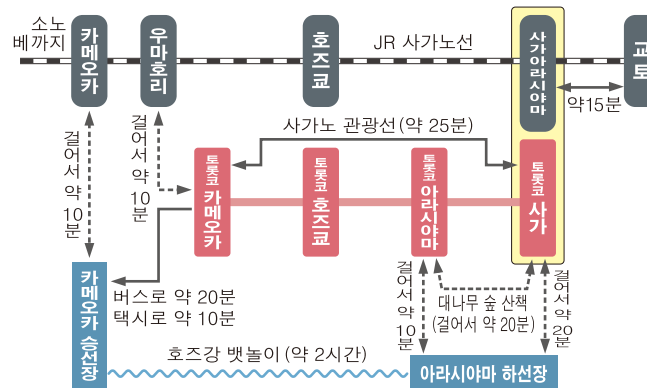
소노베까지

카메오카

우마호리

호즈쿄

JR 사가노선

사가아라시야마

교토

약15분

걸어서 약 10분

걸어서 약 10분

사가노 관광선(약 25분)

토롯코 카메오카

토롯코 호즈쿄

토롯코 아라시야마

토롯코 사가

카메오카 승선장

버스로 약 20분
택시로 약 10분

걸어서 약 10분

대나무 숲 산책
(걸어서 약 20분)

걸어서 약 20분

호즈강 뱃놀이 (약 2시간)

아라시야마 하선장